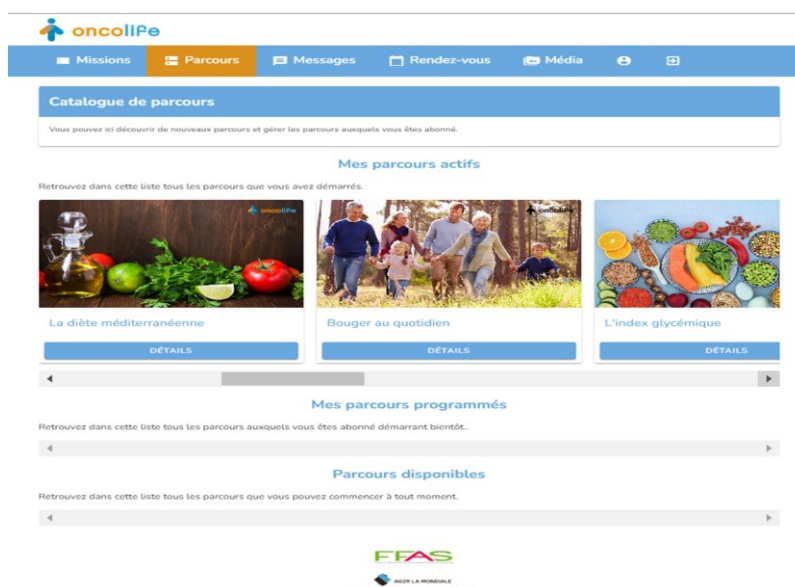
oncolife

Missions | Parcours | Messages | Rendez-vous | Média

Catalogue de parcours

Vous pouvez ici découvrir de nouveaux parcours et gérer les parcours auxquels vous êtes abonné.

Mes parcours actifs

Retrouvez dans cette liste tous les parcours que vous avez démarrés.

oncolife

La diète méditerranéenne

DÉTAILS

oncolife

Bouger au quotidien

DÉTAILS

L'index glycémique

DÉTAILS

Mes parcours programmés

Retrouvez dans cette liste tous les parcours auxquels vous êtes abonné démarrant bientôt..

Parcours disponibles

Retrouvez dans cette liste tous les parcours que vous pouvez commencer à tout moment.

FFAS

AG2R LA MONDIALE